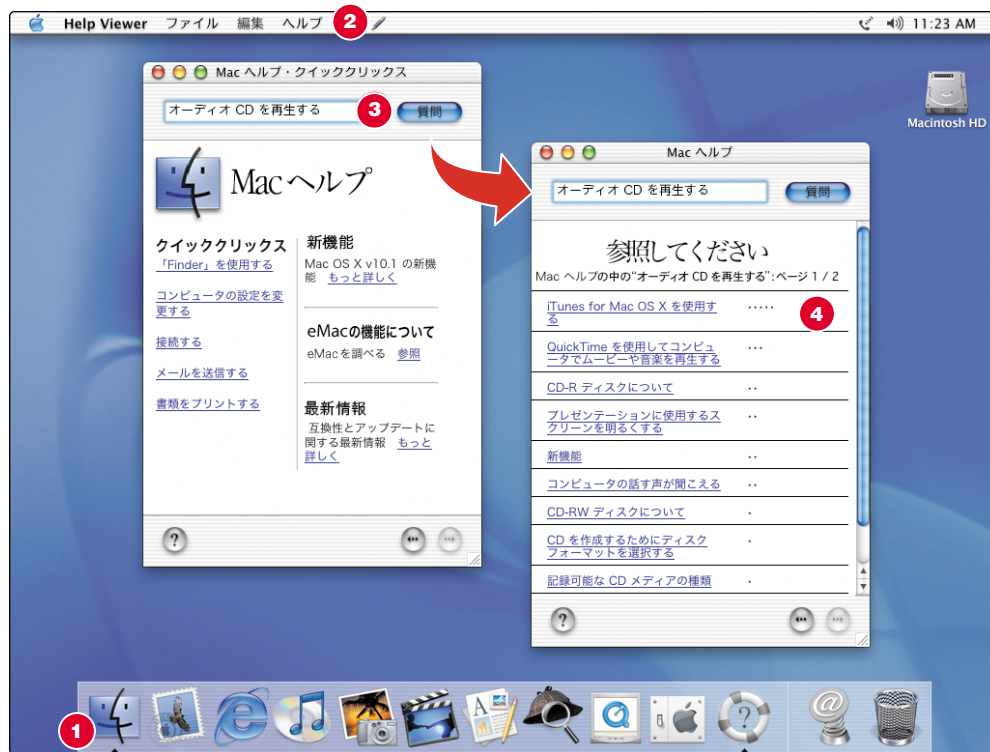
Help Viewer ファイル 編集 ヘルプ 2

11:23 AM

Macintosh HD

Mac ヘルプ・クイッククリックス

オーディオ CD を再生する 3 質問

Macヘルプ

クイッククリックス
「Finder」を使用する
コンピュータの設定を変更する
接続する
メールを送信する
書類をプリントする

新機能
Mac OS X v10.1 の新機能 もっと詳しく

eMacの機能について
eMacを調べる 参照

最新情報
互換性とアップデートに関する最新情報 もっと詳しく

?

Mac ヘルプ

オーディオ CD を再生する 質問

参照してください
Mac ヘルプの中の"オーディオ CD を再生する":ページ 1 / 2

iTunes for Mac OS X を使用する ····· 4
QuickTime を使用してコンピュータでムービーや音楽を再生する ···
CD-R ディスクについて ··
プレゼンテーションに使用するスクリーンを明るくする ··
新機能 ··
コンピュータの話す声が聞こえる ··
CD-RW ディスクについて ·
CD を作成するためにディスクフォーマットを選択する ·
記録可能な CD メディアの種類 ·

?

1